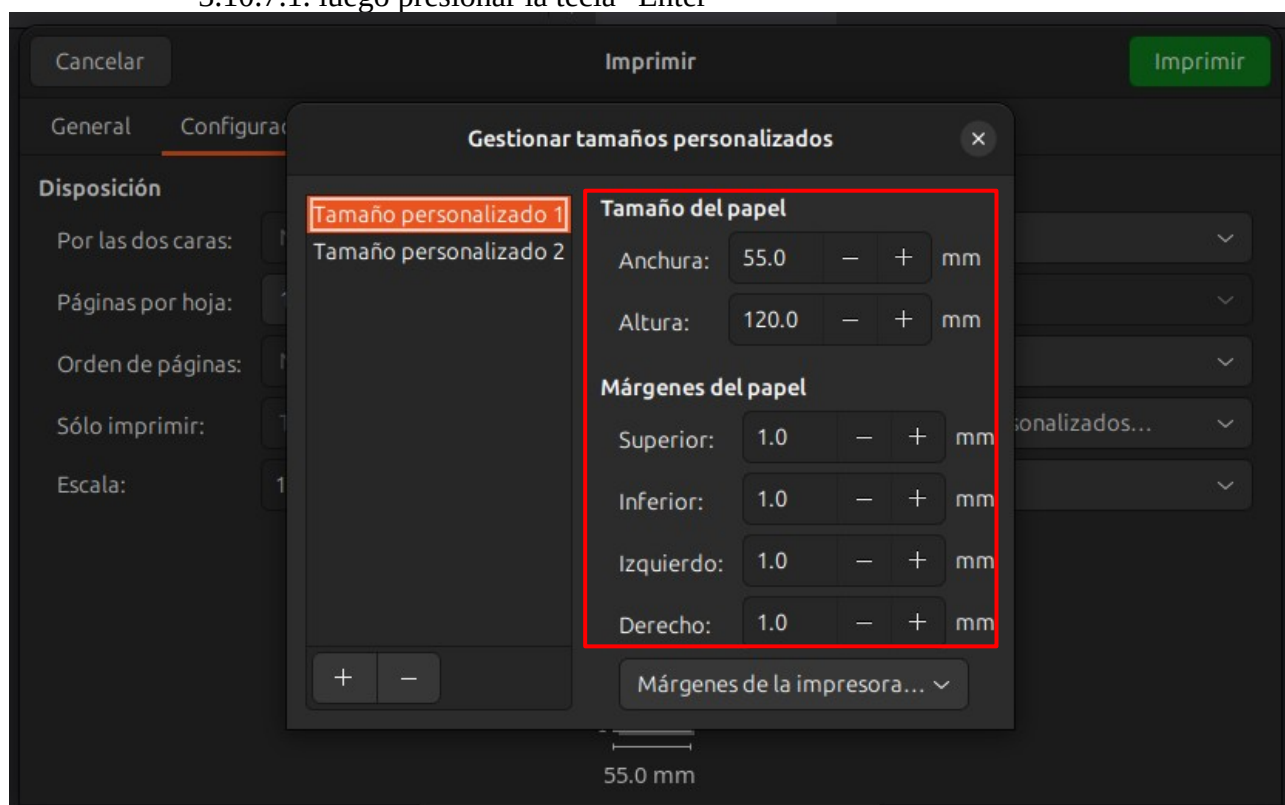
5.10.7.1. luego presionar la tecla "Enter"

Cancelar

Imprimir

Imprimir

General Configurac

Gestionar tamaños personalizados

×

Disposición

Por las dos caras:

Páginas por hoja:

Orden de páginas:

Sólo imprimir:

Escala:

Tamaño personalizado 1

Tamaño personalizado 2

Tamaño del papel

Anchura: 55.0 – + mm

Altura: 120.0 – + mm

Márgenes del papel

Superior: 1.0 – + mm

Inferior: 1.0 – + mm

Izquierdo: 1.0 – + mm

Derecho: 1.0 – + mm

+ –

Márgenes de la impresora…

sonalizados…

55.0 mm